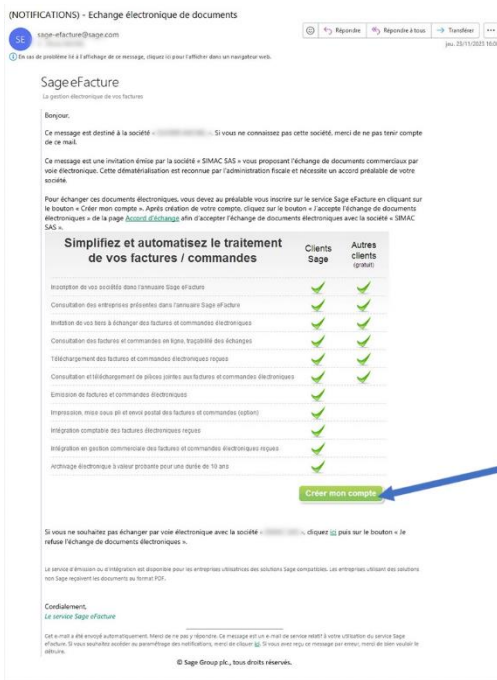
(NOTIFICATIONS) - Echange électronique de documents

SE sage-efacture@sage.com

Répondre | Répondre à tous | Transférer

jeu. 23/11/2023 16:0

En cas de problème lié à l'affichage de ce message, cliquez ici pour l'afficher dans un navigateur web.

SageEFacture
La gestion électronique de vos factures

Bonjour,

Ce message est destiné à la société « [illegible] ». Si vous ne connaissez pas cette société, merci de ne pas tenir compte de ce mail.

Ce message est une invitation émise par la société « SIMAC SAS » vous proposant l'échange de documents commerciaux par voie électronique. Cette dématérialisation est reconnue par l'administration fiscale et nécessite un accord préalable de votre société.

Pour échanger ces documents électroniques, vous devez au préalable vous inscrire sur le service Sage eFacture en cliquant sur le bouton « Créer mon compte ». Après création de votre compte, cliquez sur le bouton « J'accepte l'échange de documents électroniques » de la page Accord d'échange afin d'accepter l'échange de documents électroniques avec la société « SIMAC SAS ».

| Simplifiez et automatisez le traitement de vos factures / commandes | Clients Sage | Autres clients (gratuit) |
|---|---|---|
| Inscription de vos sociétés dans l'annuaire Sage eFacture | ✓ | ✓ |
| Consultation des entreprises présentes dans l'annuaire Sage eFacture | ✓ | ✓ |
| Invitation de vos tiers à échanger des factures et commandes électroniques | ✓ | ✓ |
| Consultation des factures et commandes en ligne, traçabilité des échanges | ✓ | ✓ |
| Téléchargement des factures et commandes électroniques reçues | ✓ | ✓ |
| Consultation et téléchargement de pièces jointes aux factures et commandes électroniques | ✓ | ✓ |
| Emission de factures et commandes électroniques | ✓ | |
| Impression, mise sous pli et envoi postal des factures et commandes (option) | ✓ | |
| Intégration comptable des factures électroniques reçues | ✓ | |
| Intégration en gestion commerciale des factures et commandes électroniques reçues | ✓ | |
| Archivage électronique à valeur probante pour une durée de 10 ans | ✓ | |

Créer mon compte

Si vous ne souhaitez pas échanger par voie électronique avec la société « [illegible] », cliquez ici puis sur le bouton « Je refuse l'échange de documents électroniques ».

Le service d'émission ou d'intégration est disponible pour les entreprises utilisatrices des solutions Sage compatibles. Les entreprises utilisant des solutions non Sage reçoivent les documents au format PDF.

Cordialement,
Le service Sage eFacture

Cet e-mail a été envoyé automatiquement. Merci de ne pas y répondre. Ce message est un e-mail de service relatif à votre utilisation du service Sage eFacture. Si vous souhaitez accéder au paramétrage des notifications, merci de cliquer ici. Si vous avez reçu ce message par erreur, merci de bien vouloir le détruire.

© Sage Group plc., tous droits réservés.